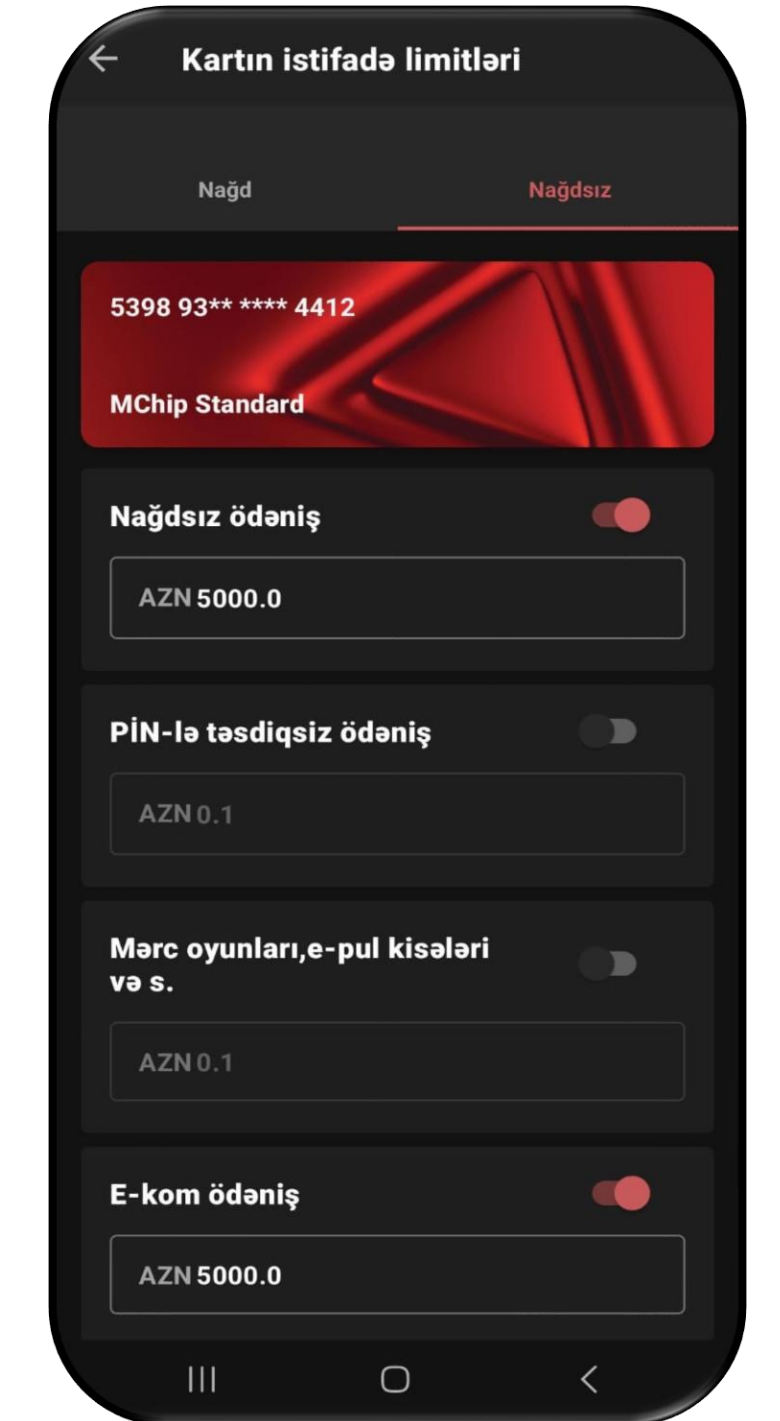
Kartın istifadə limitləri

Nağd

Nağdsız

5398 93** **** 4412

MChip Standard

Nağdsız ödəniş

AZN 5000.0

PİN-lə təsdiqsiz ödəniş

AZN 0.1

Mərc oyunları,e-pul kisələri və s.

AZN 0.1

E-kom ödəniş

AZN 5000.0